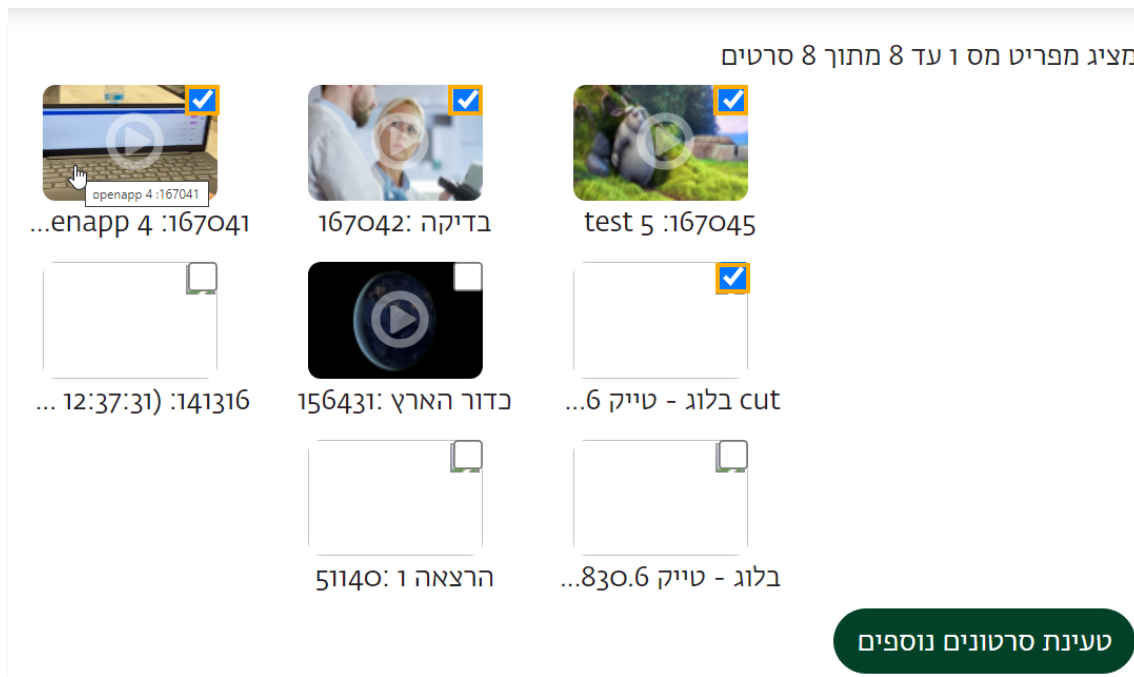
מציג מפריט מס 1 עד 8 מתוך 8 סרטים

167045: test 5

167042: בדיקה

167041: openapp 4

167041: 4 enapp...

cut בלוג - טייק 6...

156431: כדור הארץ

141316: (12:37:31 ...

בלוג - טייק 830.6...

51140: הרצאה 1

טעינת סרטונים נוספים